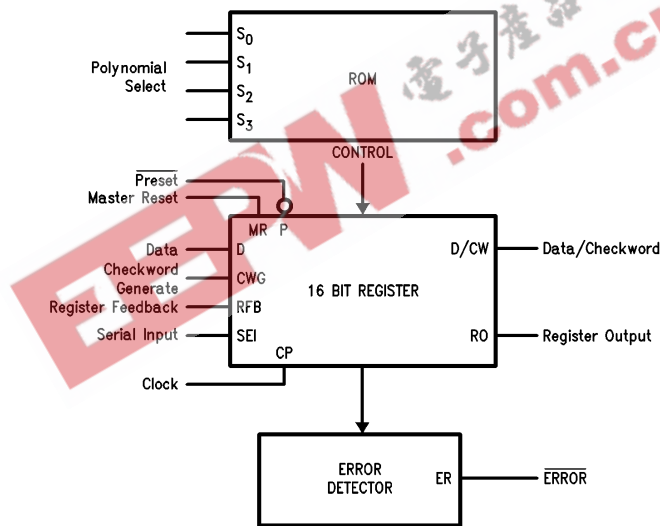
Polynomial Select

$S_0$
$S_1$
$S_2$
$S_3$

ROM

CONTROL

$\overline{\text{Preset}}$
Master Reset

MR
P

Data
Checkword Generate
Register Feedback
Serial Input

D
CWG
RFB
SEI

16 BIT REGISTER

D/CW
RO

Data/Checkword
Register Output

CP

Clock

ERROR DETECTOR

ER

$\overline{\text{ERROR}}$

EEPW .com.cn 電子產品